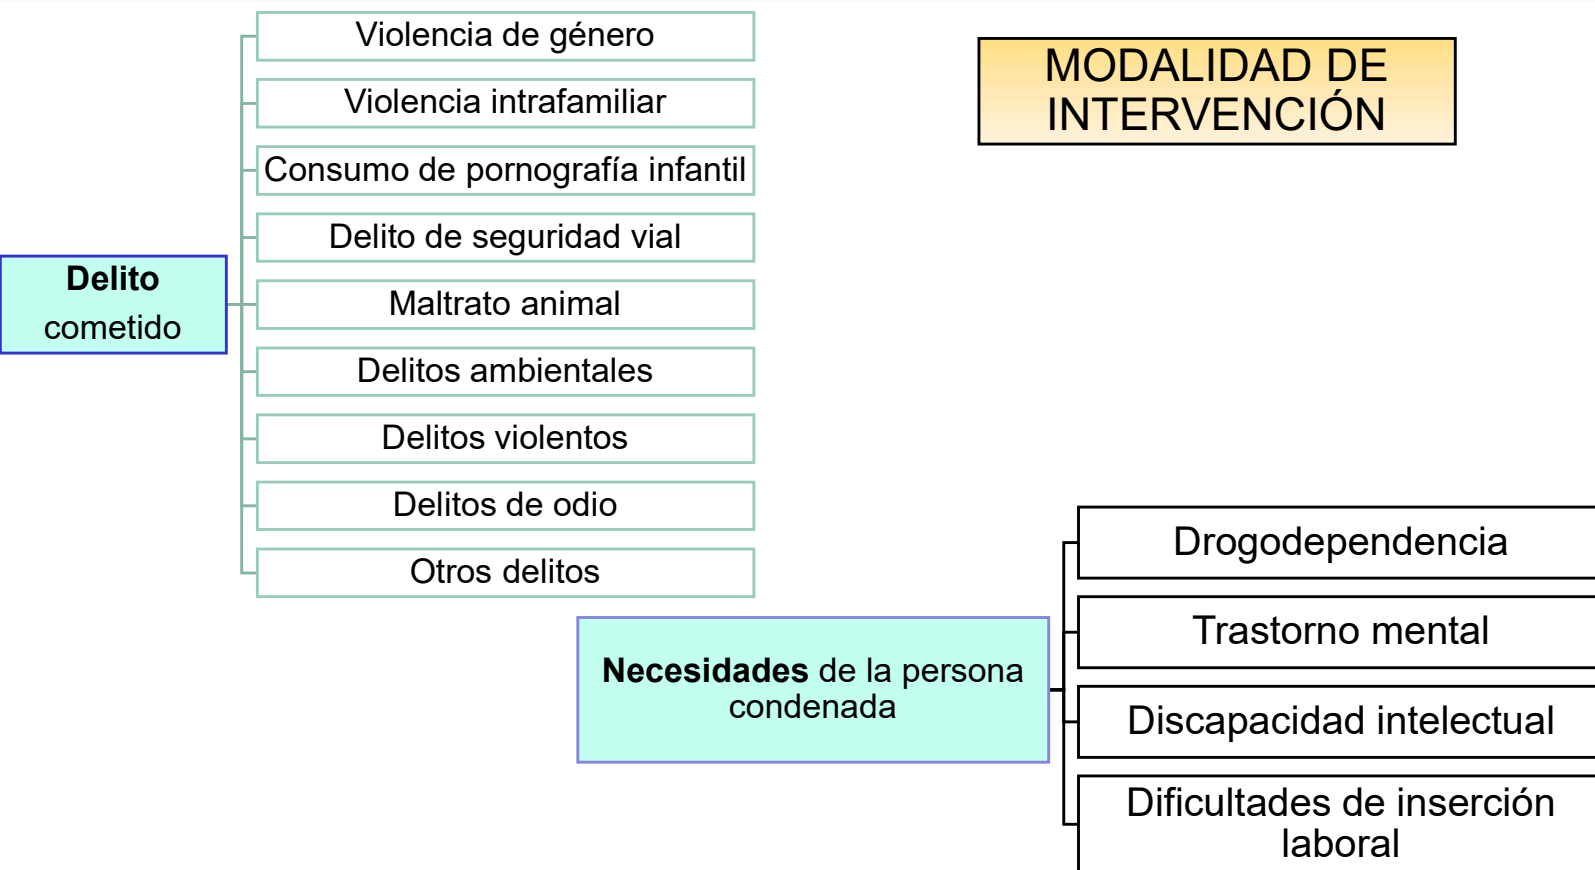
MODALIDAD DE INTERVENCIÓN

Delito cometido

Violencia de género

Violencia intrafamiliar

Consumo de pornografía infantil

Delito de seguridad vial

Maltrato animal

Delitos ambientales

Delitos violentos

Delitos de odio

Otros delitos

Necesidades de la persona condenada

Drogodependencia

Trastorno mental

Discapacidad intelectual

Dificultades de inserción laboral